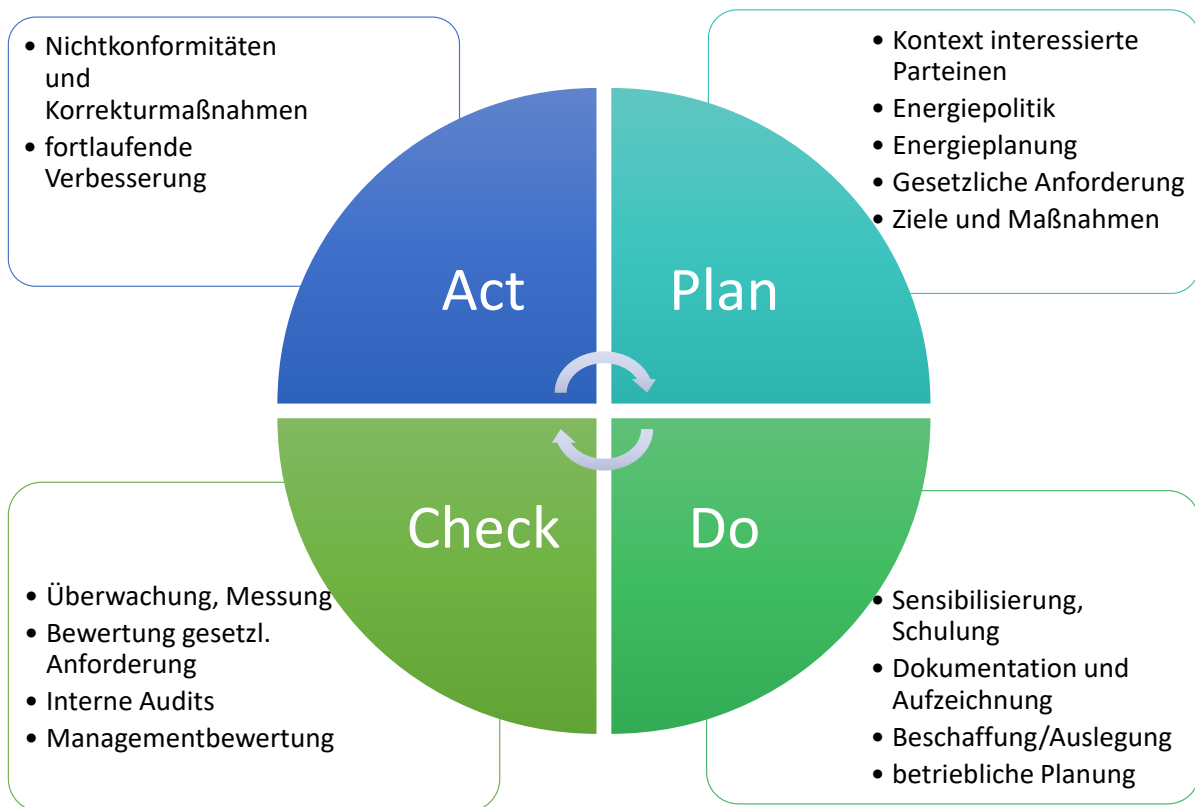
- Nichtkonformitäten und Korrekturmaßnahmen
- fortlaufende Verbesserung

- Kontext interessierte Parteinen
- Energiepolitik
- Energieplanung
- Gesetzliche Anforderung
- Ziele und Maßnahmen

Act

Plan

Check

Do

- Überwachung, Messung
- Bewertung gesetzl. Anforderung
- Interne Audits
- Managementbewertung

- Sensibilisierung, Schulung
- Dokumentation und Aufzeichnung
- Beschaffung/Auslegung
- betriebliche Planung